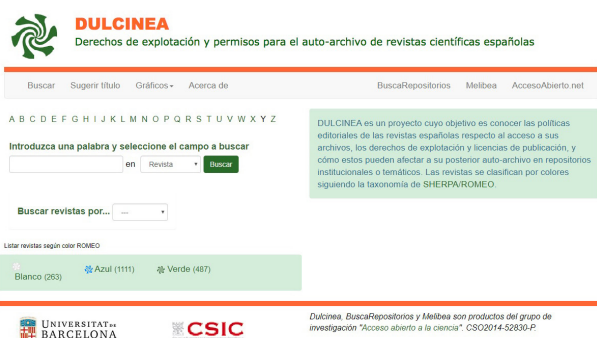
DULCINEA
Derechos de explotación y permisos para el auto-archivo de revistas científicas españolas

Buscar Sugerir título Gráficos Acerca de BuscaRepositorios Melibea AccesoAbierto.net

A B C D E F G H I J K L M N O P Q R S T U V W X Y Z

Introduzca una palabra y seleccione el campo a buscar

en Revista Buscar

Buscar revistas por... ---

DULCINEA es un proyecto cuyo objetivo es conocer las políticas editoriales de las revistas españolas respecto al acceso a sus archivos, los derechos de explotación y licencias de publicación, y cómo estos pueden afectar a su posterior auto-archivo en repositorios institucionales o temáticos. Las revistas se clasifican por colores siguiendo la taxonomía de SHERPA/ROMEO.

Listar revistas según color ROMEO

Blanco (263) Azul (1111) Verde (487)

UNIVERSITAT DE BARCELONA

CSIC

Dulcinea, BuscaRepositorios y Melibea son productos del grupo de investigación "Acceso abierto a la ciencia". CSO2014-52830-P.